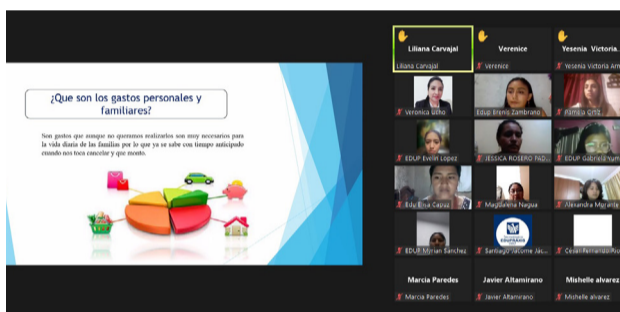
¿Que son los gastos personales y familiares?

Son gastos que aunque no queremos realizarlos son muy necesarios para la vida diaria de las familias por lo que ya se sabe con tiempo anticipado cuando nos toca cancelar y que monto.

Liliana Carvajal
Liliana Carvajal
Verenice
Verenice
Yesenia Victoria.
Yesenia Victoria Am
Veronica Ulloa
Edup Brenis Zambrano
Pamela Ortiz
EDUP Evelin Lopez
JESSICA ROSERO PAD
EDUP Gabriela Yum
Edu Elisa Capuz
Magdalena Nagua
Alexandra Migrante
EDUP Mirian Sanchez
Santiago Jacome Jac
Cesar Fernando Ruc
Marcia Paredes
Marcia Paredes
Javier Altamirano
Javier Altamirano
Mishelle alvarez
Michelle alvarez